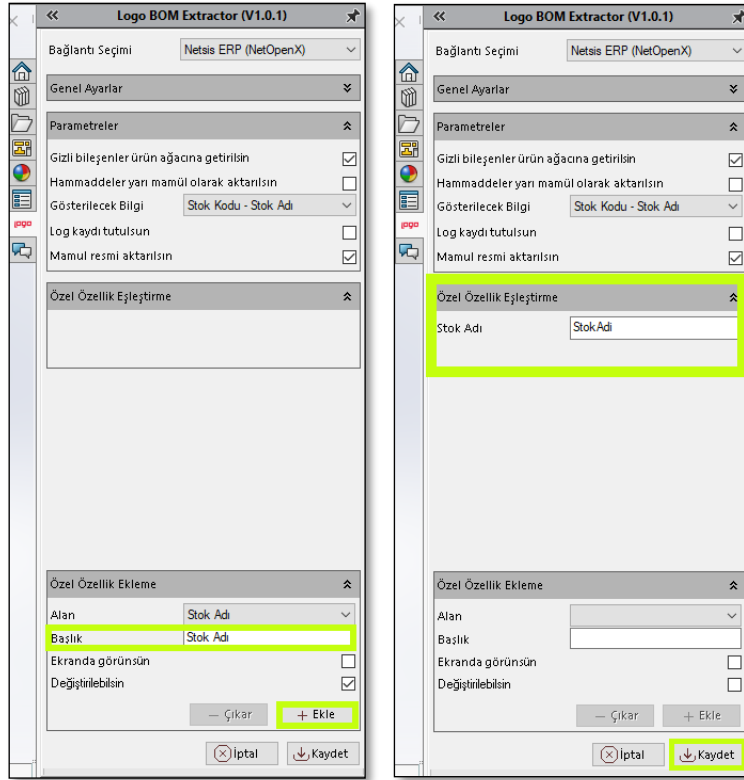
«
Logo BOM Extractor (V1.0.1)

Bağlantı Seçimi
Netsis ERP (NetOpenX)

Genel Ayarlar

Parametreler

Gizli bileşenler ürün ağacına getirilsin
Hammaddeler yarı mamül olarak aktarılsın
Gösterilecek Bilgi
Stok Kodu - Stok Adı
Log kaydı tutulsun
Mamul resmi aktarılsın

Özel Özellik Eşleştirme

Özel Özellik Ekleme

Alan
Stok Adı
Başlık
Stok Adı
Ekranda görünsün
Değiştirilebilsin

— Çıkar
+ Ekle

İptal
Kaydet

«
Logo BOM Extractor (V1.0.1)

Bağlantı Seçimi
Netsis ERP (NetOpenX)

Genel Ayarlar

Parametreler

Gizli bileşenler ürün ağacına getirilsin
Hammaddeler yarı mamül olarak aktarılsın
Gösterilecek Bilgi
Stok Kodu - Stok Adı
Log kaydı tutulsun
Mamul resmi aktarılsın

Özel Özellik Eşleştirme

Stok Adı
StokAdi

Özel Özellik Ekleme

Alan
Başlık
Ekranda görünsün
Değiştirilebilsin

— Çıkar
+ Ekle

İptal
Kaydet